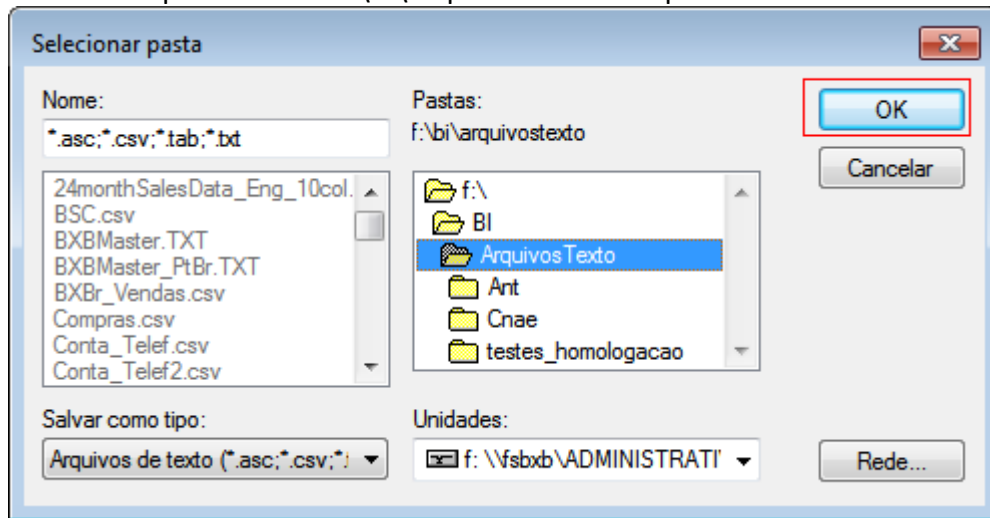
Selecionar pasta

Nome:
*.asc;*.csv;*.tab;*.txt

24monthSalesData_Eng_10col.
BSC.csv
BXBMaster.TXT
BXBMaster_PtBr.TXT
BXBr_Vendas.csv
Compras.csv
Conta_Telef.csv
Conta_Telef2.csv

Pastas:
f:\bi\arquivostexto

f:\
BI
ArquivosTexto
Ant
Cnae
testes_homologacao

OK
Cancelar

Salvar como tipo:
Arquivos de texto (*.asc;*.csv;*.

Unidades:
f: \\fsbxb\ADMINISTRATI

Rede...